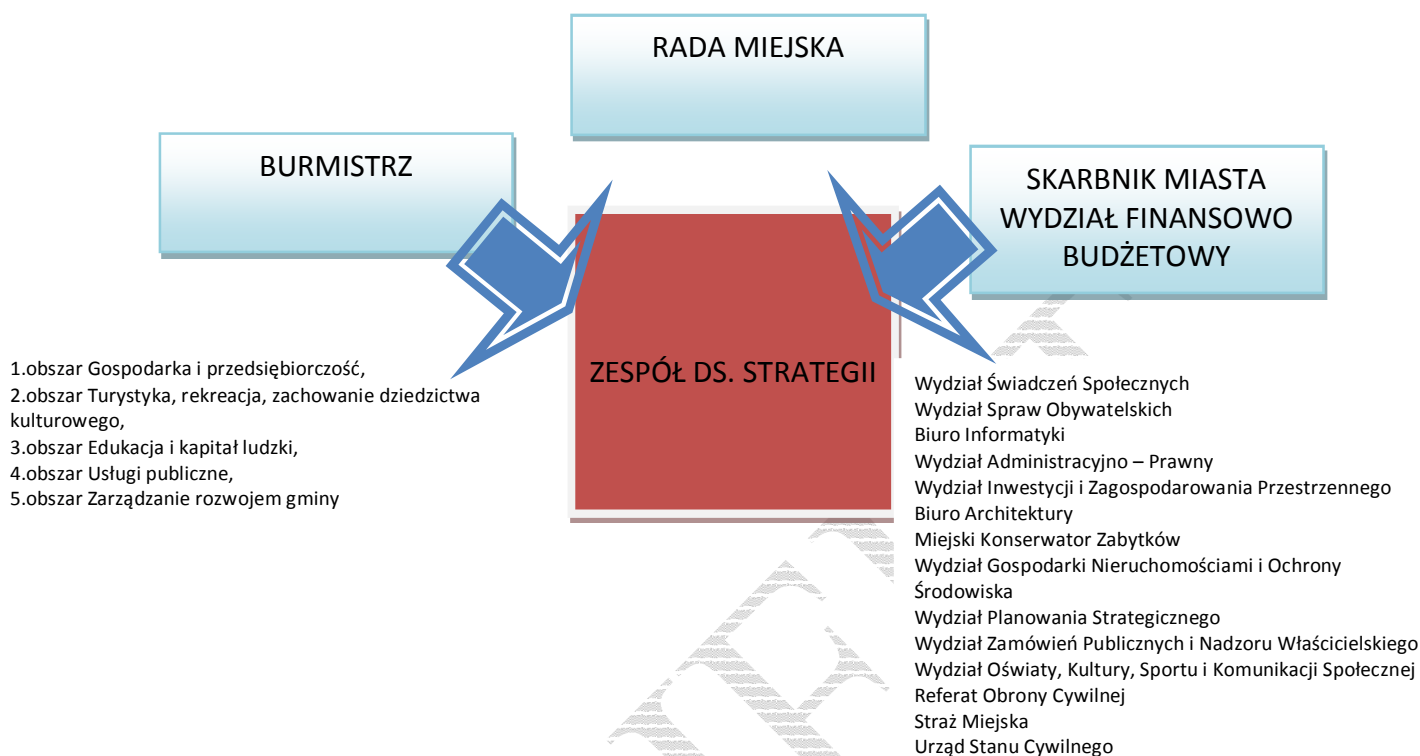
RADA MIEJSKA

BURMISTRZ

SKARBNIK MIASTA WYDZIAŁ FINANSOWO BUDŻETOWY

ZESPÓŁ DS. STRATEGII

1.obszar Gospodarka i przedsiębiorczość,
2.obszar Turystyka, rekreacja, zachowanie dziedzictwa kulturowego,
3.obszar Edukacja i kapitał ludzki,
4.obszar Usługi publiczne,
5.obszar Zarządzanie rozwojem gminy

Wydział Świadczeń Społecznych
Wydział Spraw Obywatelskich
Biuro Informatyki
Wydział Administracyjno – Prawny
Wydział Inwestycji i Zagospodarowania Przestrzennego
Biuro Architektury
Miejski Konserwator Zabytków
Wydział Gospodarki Nieruchomościami i Ochrony Środowiska
Wydział Planowania Strategicznego
Wydział Zamówień Publicznych i Nadzoru Właścicielskiego
Wydział Oświaty, Kultury, Sportu i Komunikacji Społecznej
Referat Obrony Cywilnej
Straż Miejska
Urząd Stanu Cywilnego